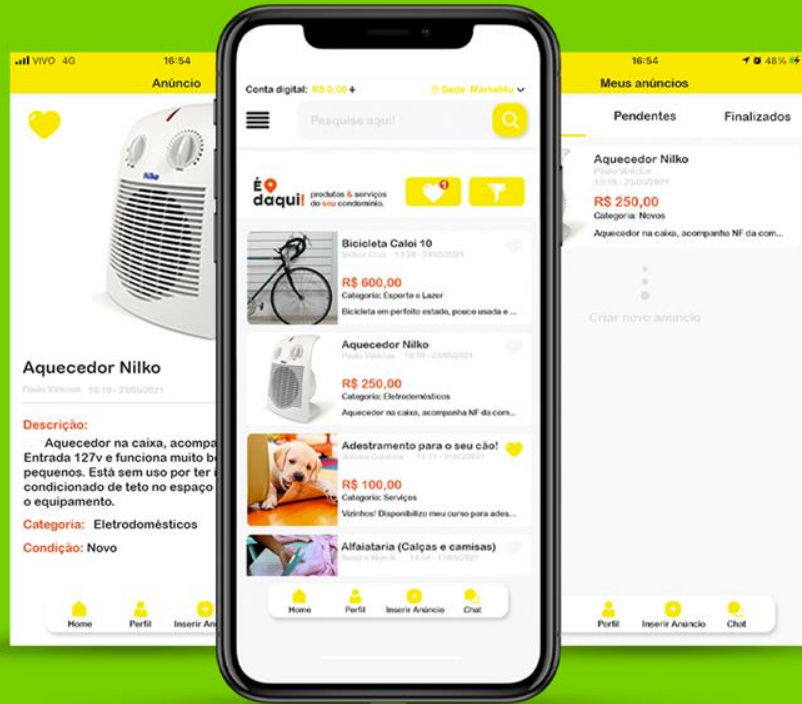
VIVO 4G 16:54
Anúncio

Nilko

Aquecedor Nilko
Paulo Vinicius 16:19 - 23/05/2021

Descrição:
Aquecedor na caixa, acompa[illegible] Entrada 127v e funciona muito b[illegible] pequenos. Está sem uso por ter i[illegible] condicionado de teto no espaço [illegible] o equipamento.

Categoria: Eletrodomésticos

Condição: Novo

Home Perfil Inserir Anú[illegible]

Conta digital: R$ 0,00 +
Sede Market4u

Pesquise aqui!

É daqui! produtos & serviços do seu condomínio.

1

Bicicleta Caloi 10
Vellton Cruz 13:28 - 24/05/2021
R$ 600,00
Categoria: Esporte e Lazer
Bicicleta em perfeito estado, pouco usada e ...

Aquecedor Nilko
Paulo Vinicius 16:19 - 23/05/2021
R$ 250,00
Categoria: Eletrodomésticos
Aquecedor na caixa, acompanha NF da com...

Adestramento para o seu cão!
Juliana Cardoso 11:11 - 25/05/2021
R$ 100,00
Categoria: Serviços
Vizinhos! Disponibilizo meu curso para ades...

Alfaiataria (Calças e camisas)
Sandra Wonk 14:54 - 11/05/2021

Home Perfil Inserir Anúncio Chat

16:54 48%
Meus anúncios

Pendentes Finalizados

Aquecedor Nilko
Paulo Vinicius 16:19 - 23/05/2021
R$ 250,00
Categoria: Novos
Aquecedor na caixa, acompanha NF da com...

Criar novo anúncio

Perfil Inserir Anúncio Chat